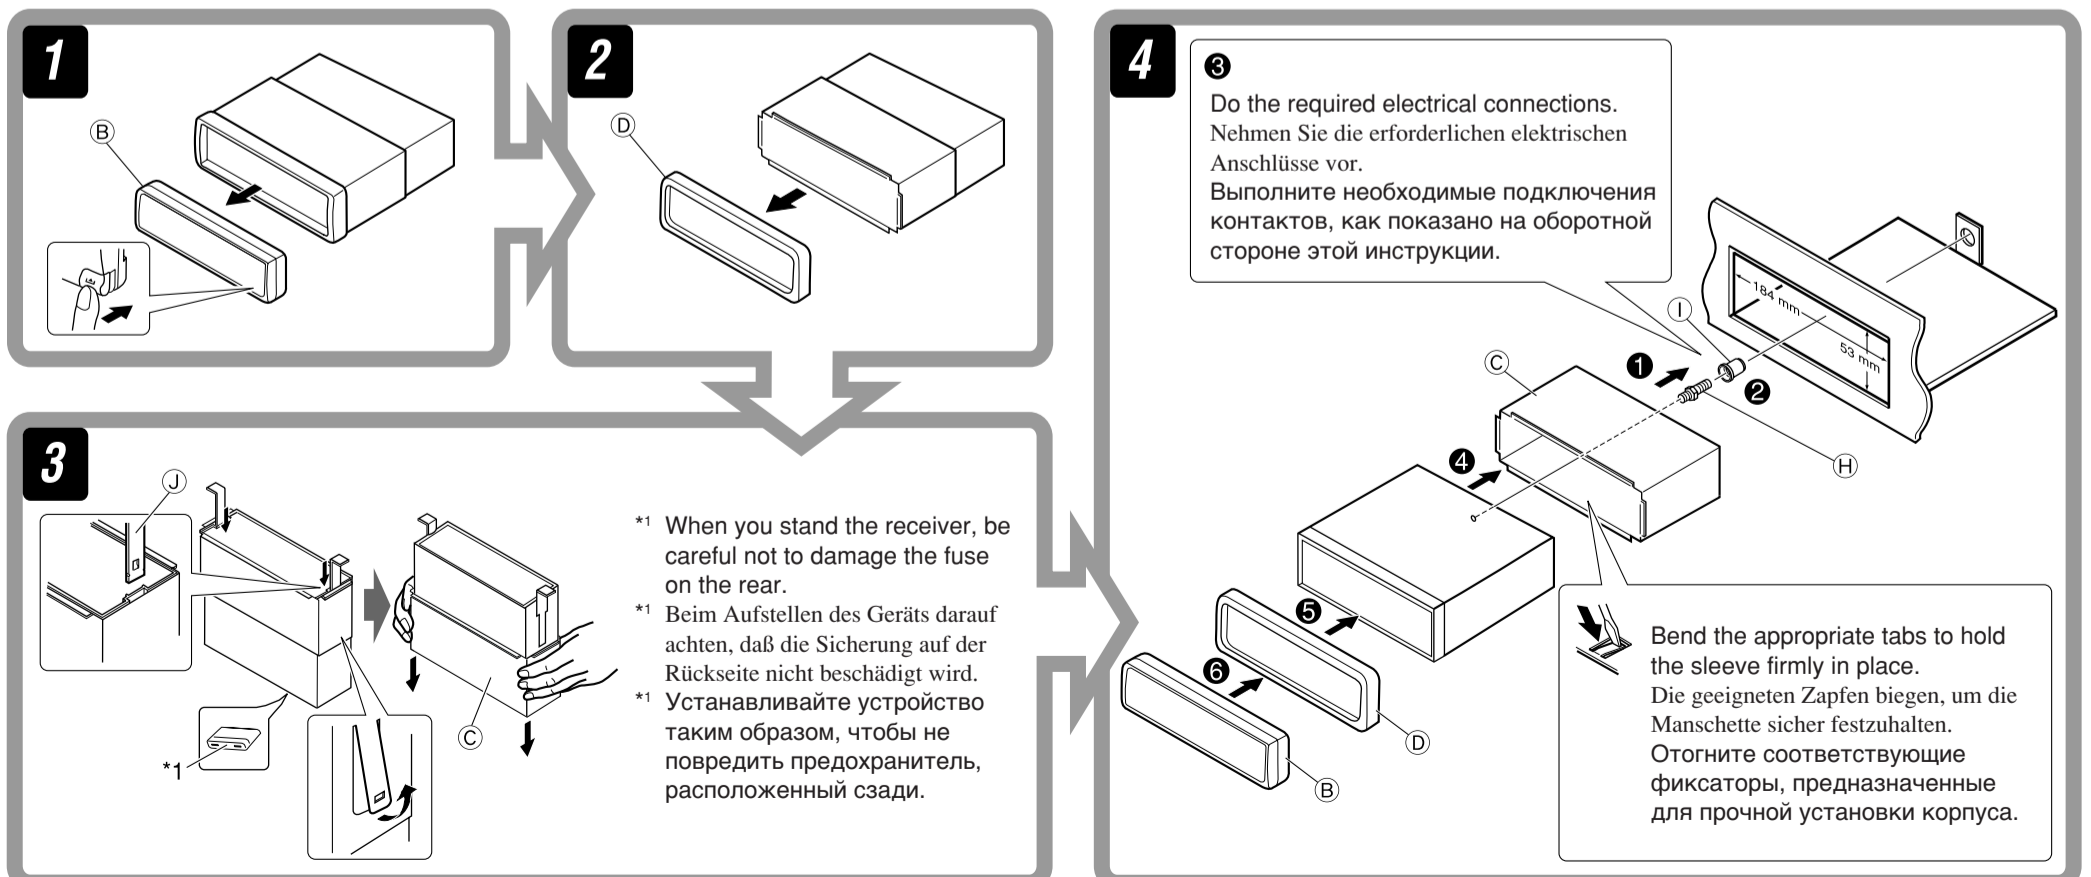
1

B

2

D

3

J

*1

C

*1 When you stand the receiver, be careful not to damage the fuse on the rear.

*1 Beim Aufstellen des Geräts darauf achten, daß die Sicherung auf der Rückseite nicht beschädigt wird.

*1 Устанавливайте устройство таким образом, чтобы не повредить предохранитель, расположенный сзади.

4

❸
Do the required electrical connections.
Nehmen Sie die erforderlichen elektrischen Anschlüsse vor.
Выполните необходимые подключения контактов, как показано на оборотной стороне этой инструкции.

184 mm

53 mm

I

❶

❷

C

H

❹

❺

❻

D

B

Bend the appropriate tabs to hold the sleeve firmly in place.
Die geeigneten Zapfen biegen, um die Manschette sicher festzuhalten.
Отогните соответствующие фиксаторы, предназначенные для прочной установки корпуса.